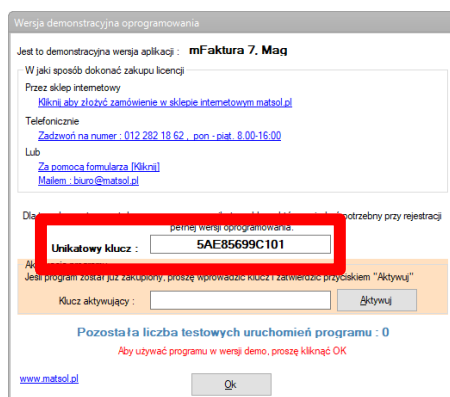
Wersja demonstracyjna oprogramowania

Jest to demonstracyjna wersja aplikacji : mFaktura 7, Mag

W jaki sposób dokonać zakupu licencji

Przez sklep internetowy

Kliknij aby złożyć zamówienie w sklepie internetowym matsol.pl

Telefonicznie

Zadzwoń na numer : 012 282 18 62 , pon - piat. 8.00-16:00

Lub

Za pomocą formularza [Kliknij]

Mailem : biuro@matsol.pl

Dla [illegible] potrzebny przy rejestracji pełnej wersji oprogramowania.

Unikatowy klucz : 5AE85699C101

Ak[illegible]

Jeśli program został już zakupiony, proszę wprowadzić klucz i zatwierdzić przyciskiem "Aktywuj"

Klucz aktywujący : Aktywuj

Pozostała liczba testowych uruchomień programu : 0

Aby używać programu w wersji demo, proszę kliknąć OK

www.matsol.pl

Ok